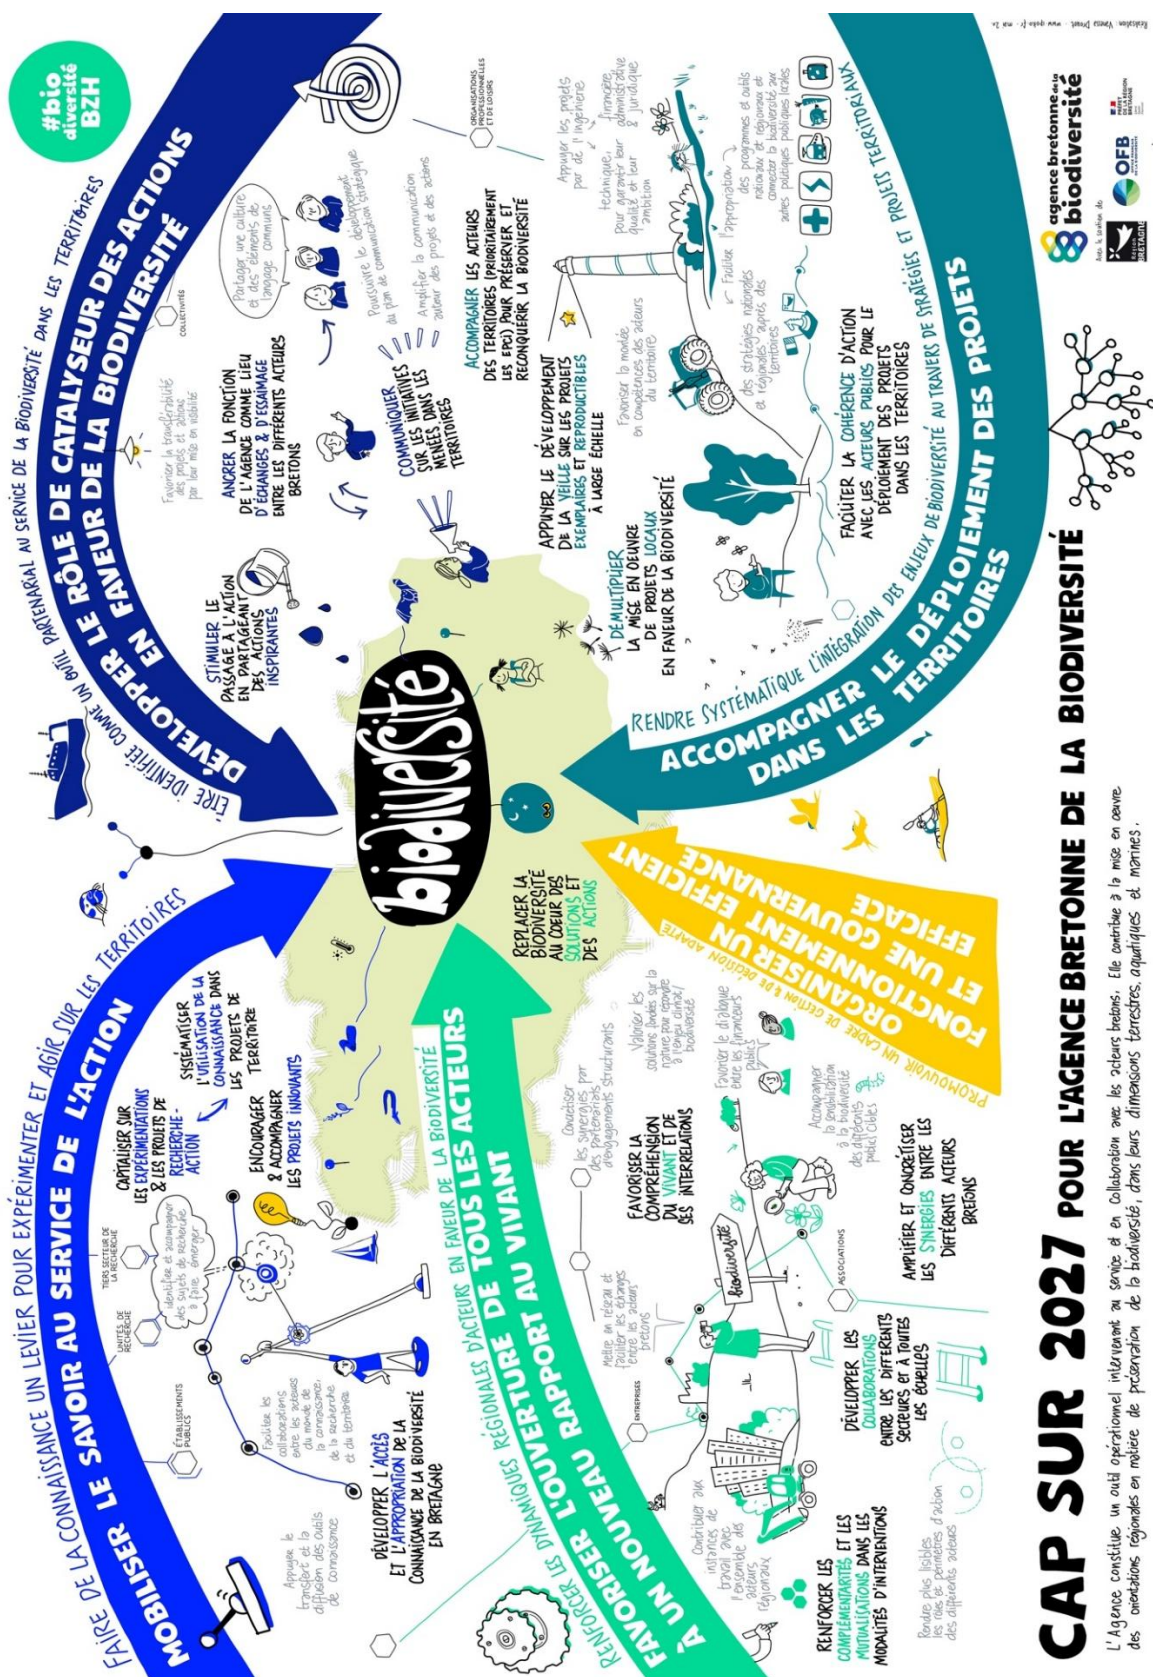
CAP SUR 2027 POUR L'AGENCE BRETONNE DE LA BIODIVERSITÉ

L'Agence constitue un outil opérationnel intervenant au service et en collaboration avec les acteurs bretons. Elle contribue à la mise en oeuvre des orientations régionales en matière de préservation de la biodiversité, dans leurs dimensions terrestres, aquatiques et marines.

biodiversité

#biodiversité BZH

FAIRE DE LA CONNAISSANCE UN LEVIER POUR EXPÉRIMENTER ET AGIR SUR LES TERRITOIRES

MOBILISER LE SAVOIR AU SERVICE DE L'ACTION

Appuyer le transfert et la diffusion des outils de connaissance

ÉTABLISSEMENTS PUBLICS

UNITÉS DE RECHERCHE

TIERS SECTEUR DE LA RECHERCHE

Faciliter les collaborations entre les acteurs du monde de la connaissance, de la recherche et du territoire

Identifier et accompagner des sujets de recherche à faire émerger

DÉVELOPPER L'ACCÈS ET L'APPROPRIATION DE LA CONNAISSANCE DE LA BIODIVERSITÉ EN BRETAGNE

CAPITALISER SUR LES EXPÉRIMENTATIONS & LES PROJETS DE RECHERCHE-ACTION

SYSTÉMATISER L'UTILISATION DE LA CONNAISSANCE DANS LES PROJETS DE TERRITOIRE

ENCOURAGER & ACCOMPAGNER LES PROJETS INNOVANTS

ÊTRE IDENTIFIÉE COMME UN OUTIL PARTENARIAL AU SERVICE DE LA BIODIVERSITÉ DANS LES TERRITOIRES

DÉVELOPPER LE RÔLE DE CATALYSEUR DES ACTIONS EN FAVEUR DE LA BIODIVERSITÉ

STIMULER LE PASSAGE À L'ACTION EN PARTAGEANT DES ACTIONS INSPIRANTES

Favoriser la transférabilité des projets et actions par leur mise en visibilité

COLLECTIVITÉS

ANCRER LA FONCTION DE L'AGENCE COMME LIEU D'ÉCHANGES & D'ESSAIMAGE ENTRE LES DIFFÉRENTS ACTEURS BRETONS

Partager une culture et des éléments de langage communs

Poursuivre le développement du plan de communication stratégique

Amplifier la communication autour des projets et des actions

COMMUNIQUER SUR LES INITIATIVES MENÉES DANS LES TERRITOIRES

ORGANISATIONS PROFESSIONNELLES ET DE LOISIRS

ACCOMPAGNER LES ACTEURS DES TERRITOIRES (PRIORITAIREMENT LES EPCI) POUR PRÉSERVER ET RECONQUÉRIR LA BIODIVERSITÉ

Appuyer les projets par de l'ingénierie technique, financière, administrative & juridique pour garantir leur qualité et leur ambition

APPUYER LE DÉVELOPPEMENT DE LA VEILLE SUR LES PROJETS EXEMPLAIRES ET REPRODUCTIBLES À LARGE ÉCHELLE

Favoriser la montée en compétences des acteurs du territoire

Faciliter l'appropriation des programmes et outils nationaux et régionaux et connecter la biodiversité aux autres politiques publiques locales

Faciliter l'appropriation des stratégies nationales et régionales auprès des territoires

DÉMULTIPLIER LA MISE EN OEUVRE DE PROJETS LOCAUX EN FAVEUR DE LA BIODIVERSITÉ

FACILITER LA COHÉRENCE D'ACTION AVEC LES ACTEURS PUBLICS POUR LE DÉPLOIEMENT DES PROJETS DANS LES TERRITOIRES

RENDRE SYSTÉMATIQUE L'INTÉGRATION DES ENJEUX DE BIODIVERSITÉ AU TRAVERS DE STRATÉGIES ET PROJETS TERRITORIAUX

ACCOMPAGNER LE DÉPLOIEMENT DES PROJETS DANS LES TERRITOIRES

PROMOUVOIR UN CADRE DE GESTION & DE DÉCISION ADAPTÉ

ORGANISER UN FONCTIONNEMENT EFFICIENT ET UNE GOUVERNANCE EFFICACE

REPLACER LA BIODIVERSITÉ AU COEUR DES SOLUTIONS ET DES ACTIONS

RENFORCER LES DYNAMIQUES RÉGIONALES D'ACTEURS EN FAVEUR DE LA BIODIVERSITÉ

FAVORISER L'OUVERTURE DE TOUS LES ACTEURS À UN NOUVEAU RAPPORT AU VIVANT

Conforter les synergies par des partenariats d'engagements structurants

Valoriser les solutions fondées sur la nature pour répondre à l'enjeu climat/biodiversité

Favoriser le dialogue entre les financeurs publics

Accompagner la sensibilisation à la biodiversité des différents publics cibles

FAVORISER LA COMPRÉHENSION DU VIVANT ET DE SES INTERRELATIONS

AMPLIFIER ET CONCRÉTISER LES SYNERGIES ENTRE LES DIFFÉRENTS ACTEURS BRETONS

ASSOCIATIONS

biodiversité

Mettre en réseau et faciliter les échanges entre les acteurs bretons

ENTREPRISES

Contribuer aux instances de travail avec l'ensemble des acteurs régionaux

DÉVELOPPER LES COLLABORATIONS ENTRE LES DIFFÉRENTS SECTEURS ET À TOUTES LES ÉCHELLES

RENFORCER LES COMPLÉMENTARITÉS ET LES MUTUALISATIONS DANS LES MODALITÉS D'INTERVENTIONS

Rendre plus lisibles les rôles et périmètres d'action des différents acteurs

agence bretonne de la biodiversité

Avec la création de

RÉGION BRETAGNE

PRÉFET DE LA RÉGION BRETAGNE

OFB

Réalisation Vanessa Dravet - www.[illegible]